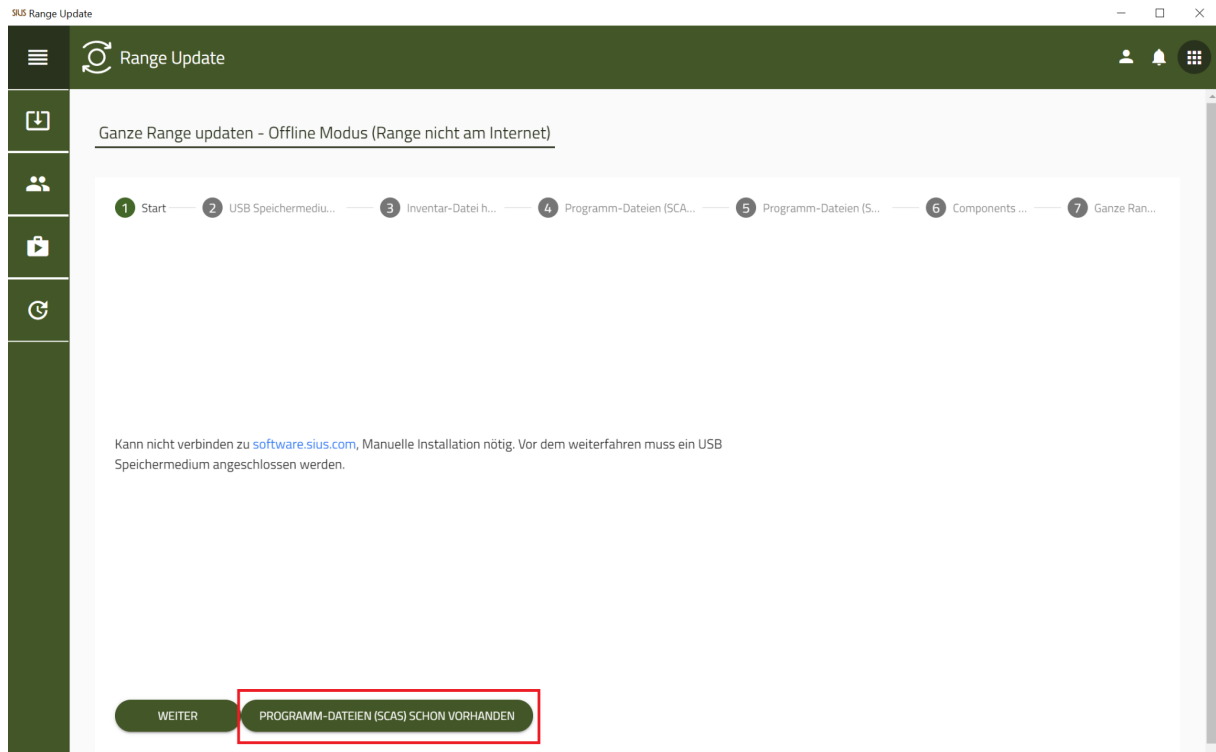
SIUS Range Update

Range Update

Ganze Range updaten - Offline Modus (Range nicht am Internet)

1 Start 2 USB Speichermediu... 3 Inventar-Datei h... 4 Programm-Dateien (SCA... 5 Programm-Dateien (S... 6 Components ... 7 Ganze Ran...

Kann nicht verbinden zu software.sius.com, Manuelle Installation nötig. Vor dem weiterfahren muss ein USB Speichermedium angeschlossen werden.

WEITER

PROGRAMM-DATEIEN (SCAS) SCHON VORHANDEN